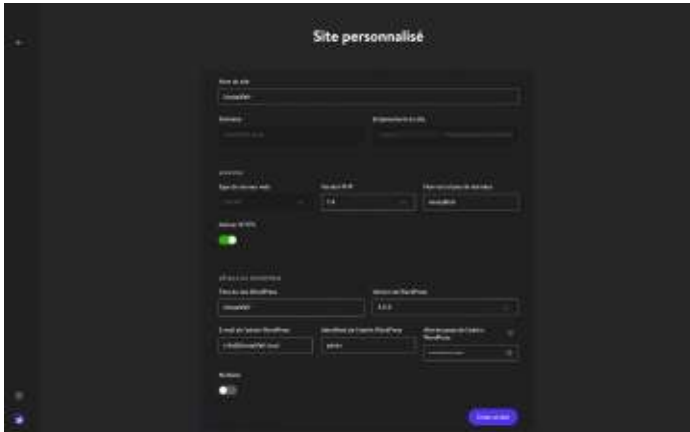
Site personnalisé

Nom du site
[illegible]

Domaine
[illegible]

Emplacement du site
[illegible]

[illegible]

Type de serveur web
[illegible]

Version PHP
7.4

Nom de la base de données
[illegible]

Activer HTTPS

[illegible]

Titre du site WordPress
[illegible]

Version de WordPress
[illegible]

E-mail de l'admin WordPress
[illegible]

Identifiant de l'admin WordPress
admin

Mot de passe de l'admin WordPress
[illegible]

Multisite

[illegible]